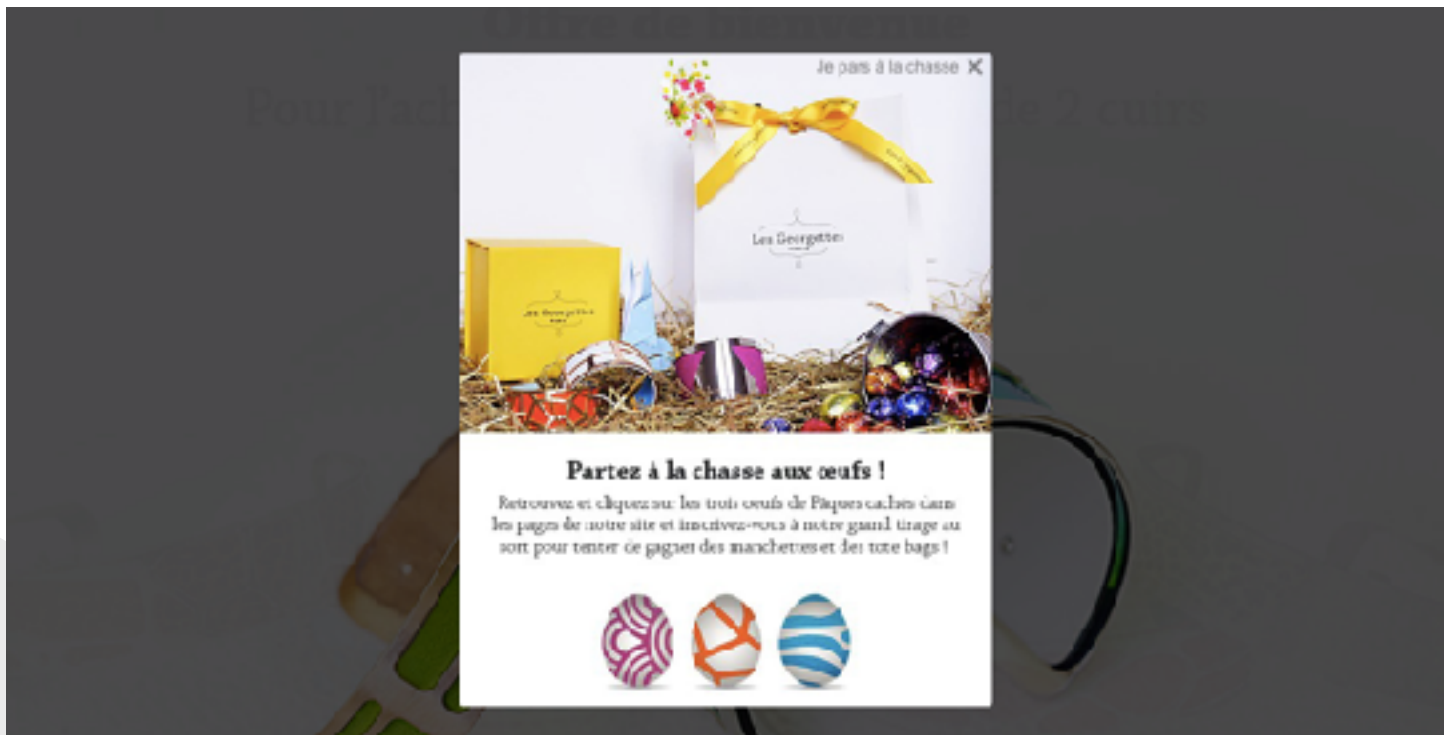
Je pars à la chasse ✕

Les Georgettes

Les Georgettes

Partez à la chasse aux œufs !

Retrouvez et cliquez sur les trois œufs de Pâques cachés dans les pages de notre site et inscrivez-vous à notre grand tirage au sort pour tenter de gagner des manchettes et des tote bags !